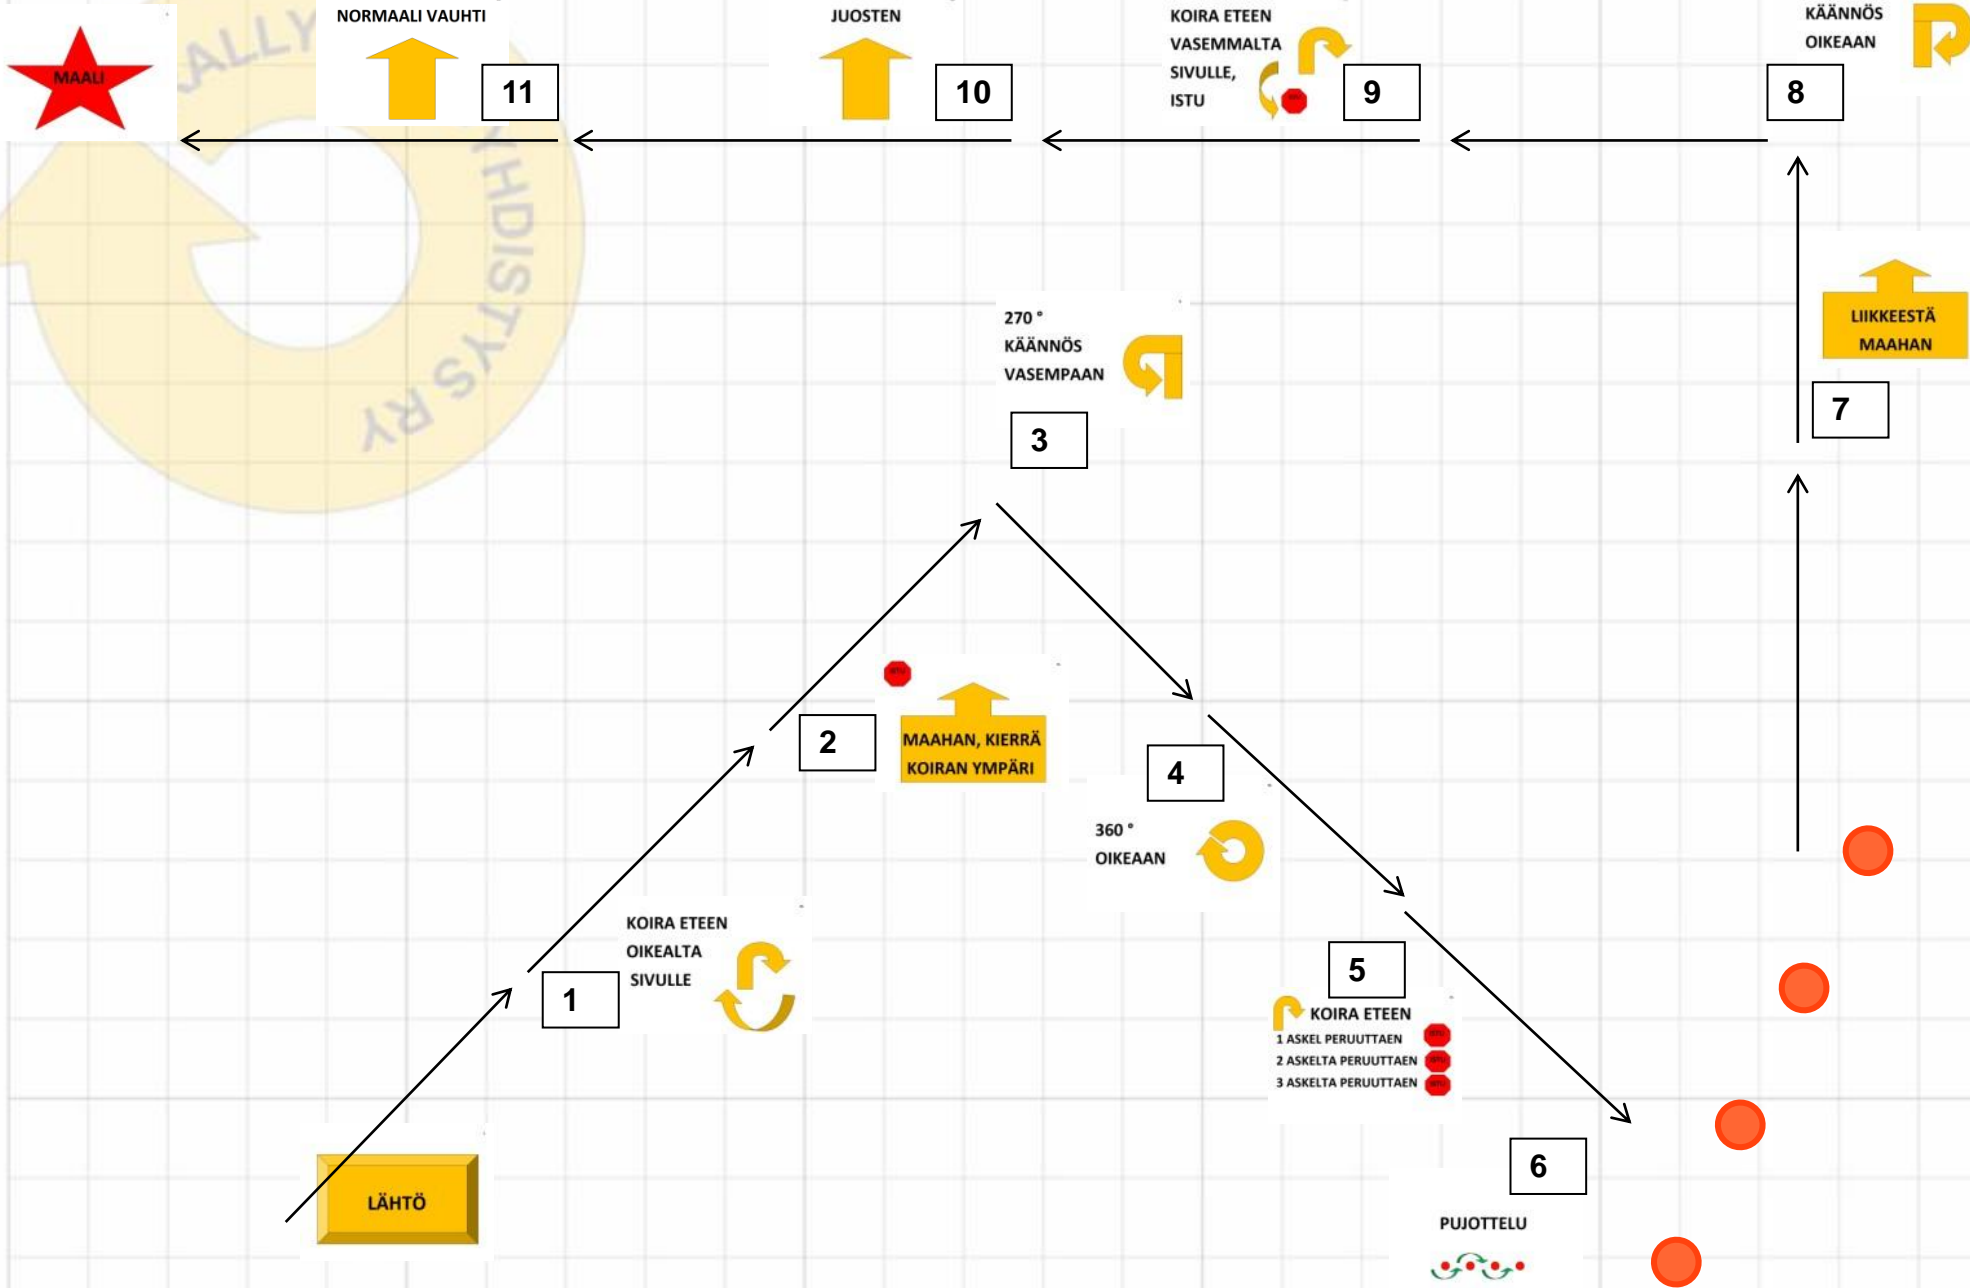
MAALI

NORMAALI VAUHTI

11

JUOSTEN

10

KOIRA ETEEN VASEMMALTA SIVULLE, ISTU

9

KÄÄNNÖS OIKEAAN

8

270 ° KÄÄNNÖS VASEMPAAN

3

LIIKKEESTÄ MAAHAN

7

2

MAAHAN, KIERRÄ KOIRAN YMPÄRI

4

360 ° OIKEAAN

KOIRA ETEEN OIKEALTA SIVULLE

1

5

KOIRA ETEEN
1 ASKEL PERUUTTAEN
2 ASKELTA PERUUTTAEN
3 ASKELTA PERUUTTAEN

LÄHTÖ

6

PUJOTTELU